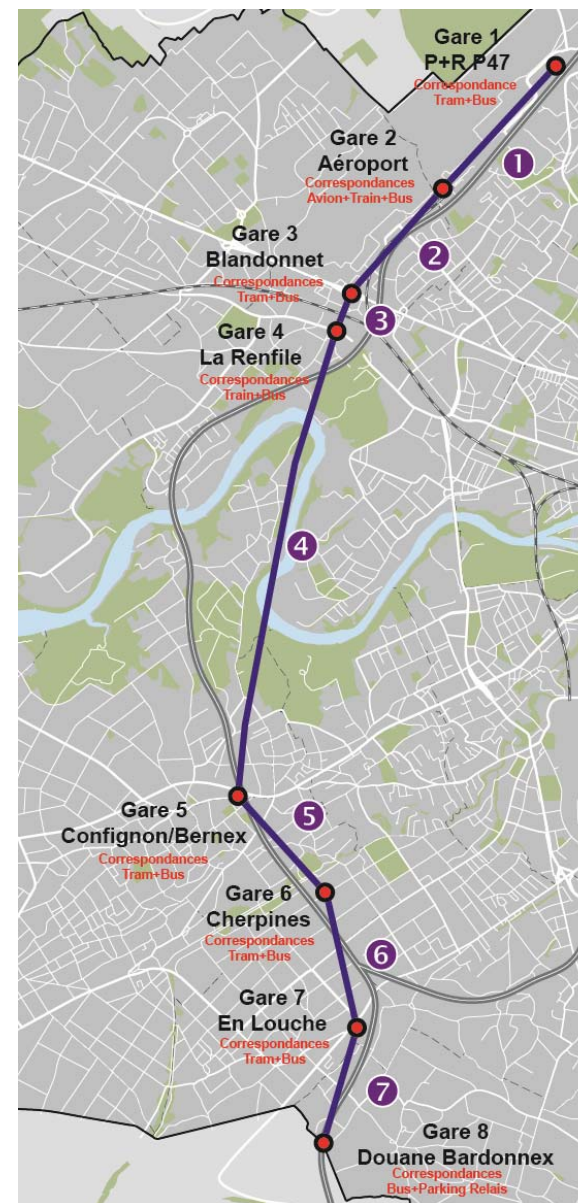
Gare 1
P+R P47
Correspondance
Tram+Bus

1

Gare 2
Aéroport
Correspondances
Avion+Train+Bus

2

Gare 3
Blandonnet
Correspondances
Tram+Bus

3

Gare 4
La Renfile
Correspondances
Train+Bus

4

Gare 5
Confignon/Bernex
Correspondances
Tram+Bus

5

Gare 6
Cherpines
Correspondances
Tram+Bus

6

Gare 7
En Louche
Correspondances
Tram+Bus

7

Gare 8
Douane Bardonnex
Correspondances
Bus+Parking Relais